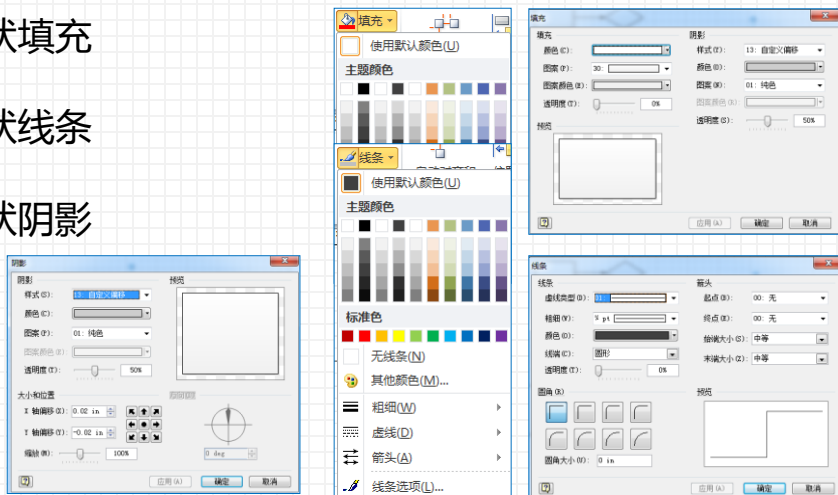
犬填充

犬线条

犬阴影

阴影
阴影
样式(S): 13: 自定义偏移
颜色(C):
图案(P): 01: 纯色
图案颜色(R):
透明度(T): 50%
预览
大小和位置
X 轴偏移(X): 0.02 in
Y 轴偏移(Y): -0.02 in
缩放(M): 100%
0 deg
应用(A) 确定 取消

填充
使用默认颜色(U)
主题颜色

线条
使用默认颜色(U)
主题颜色
标准色
无线条(N)
其他颜色(M)...
粗细(W)
虚线(D)
箭头(A)
线条选项(L)...

填充
填充
颜色(C):
图案(P): 30:
图案颜色(R):
透明度(T): 0%
预览
阴影
样式(Y): 13: 自定义偏移
颜色(O):
图案(N): 01: 纯色
图案颜色(E):
透明度(S): 50%
应用(A) 确定 取消

线条
线条
虚线类型(D): 01
粗细(W): ½ pt
颜色(C):
线端(U): 圆形
透明度(T): 0%
箭头
起点(B): 00: 无
终点(E): 00: 无
始端大小(S): 中等
末端大小(Z): 中等
圆角(R)
预览
圆角大小(N): 0 in
应用(A) 确定 取消